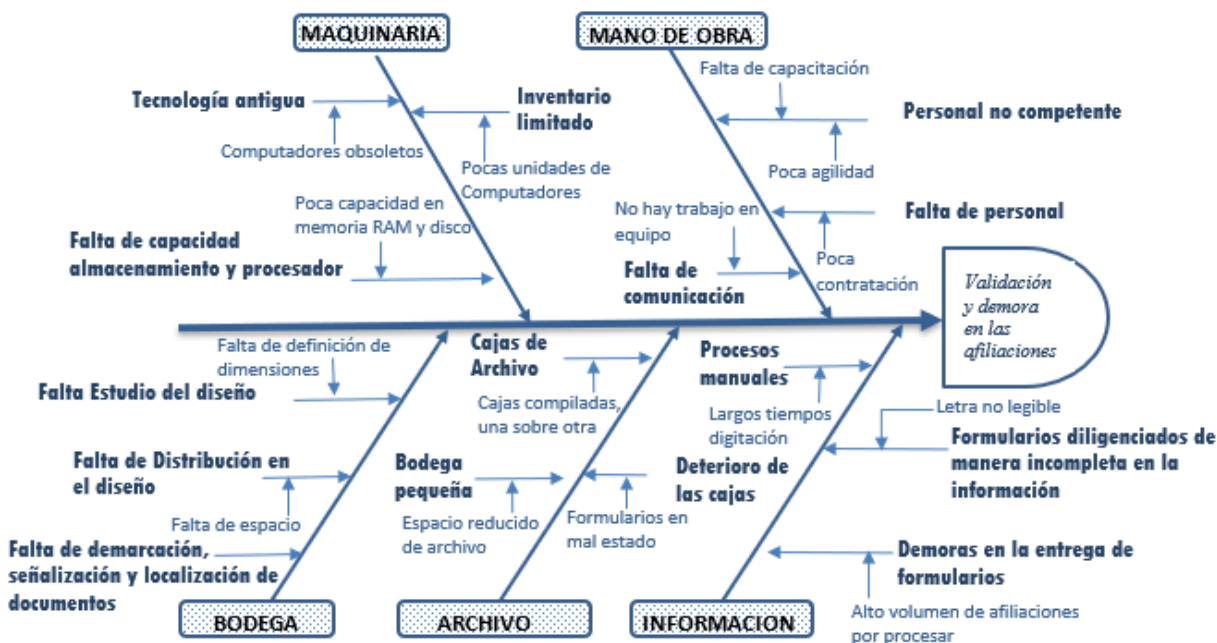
MAQUINARIA

MANO DE OBRA

Tecnología antigua

Inventario limitado

Computadores obsoletos

Pocas unidades de Computadores

Poca capacidad en memoria RAM y disco

Falta de capacidad almacenamiento y procesador

Falta de capacitación

Personal no competente

Poca agilidad

No hay trabajo en equipo

Falta de personal

Poca contratación

Falta de comunicación

Validación y demora en las afiliaciones

Falta de definición de dimensiones

Falta Estudio del diseño

Cajas de Archivo

Cajas compiladas, una sobre otra

Procesos manuales

Largos tiempos digitación

Letra no legible

Formularios diligenciados de manera incompleta en la información

Falta de Distribución en el diseño

Falta de espacio

Bodega pequeña

Espacio reducido de archivo

Deterioro de las cajas

Formularios en mal estado

Falta de demarcación, señalización y localización de documentos

Demoras en la entrega de formularios

Alto volumen de afiliaciones por procesar

BODEGA

ARCHIVO

INFORMACION